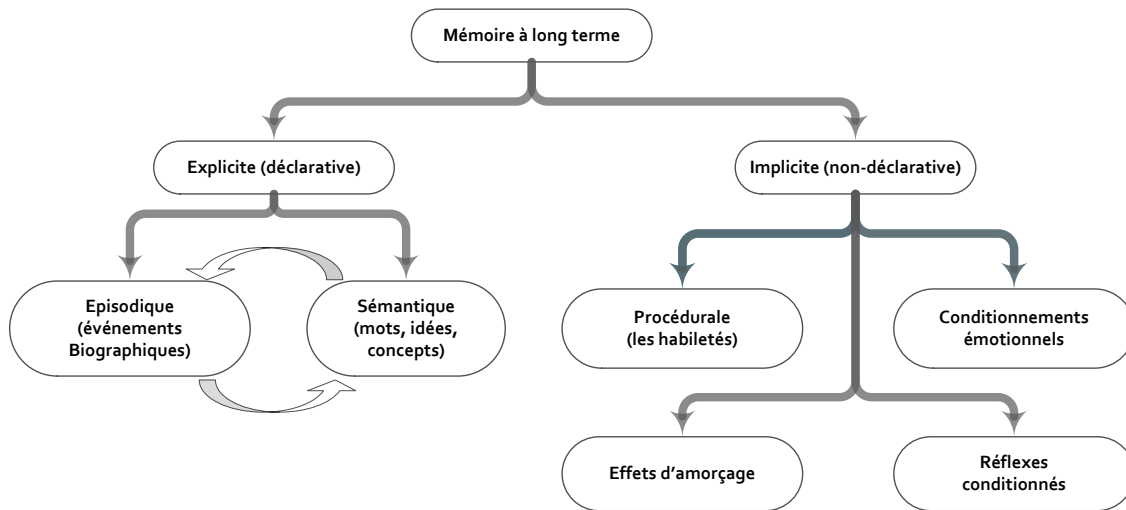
Mémoire à long terme

Explicite (déclarative)

Implicite (non-déclarative)

Episodique (événements Biographiques)

Sémantique (mots, idées, concepts)

Procédurale (les habiletés)

Conditionnements émotionnels

Effets d'amorçage

Réflexes conditionnés